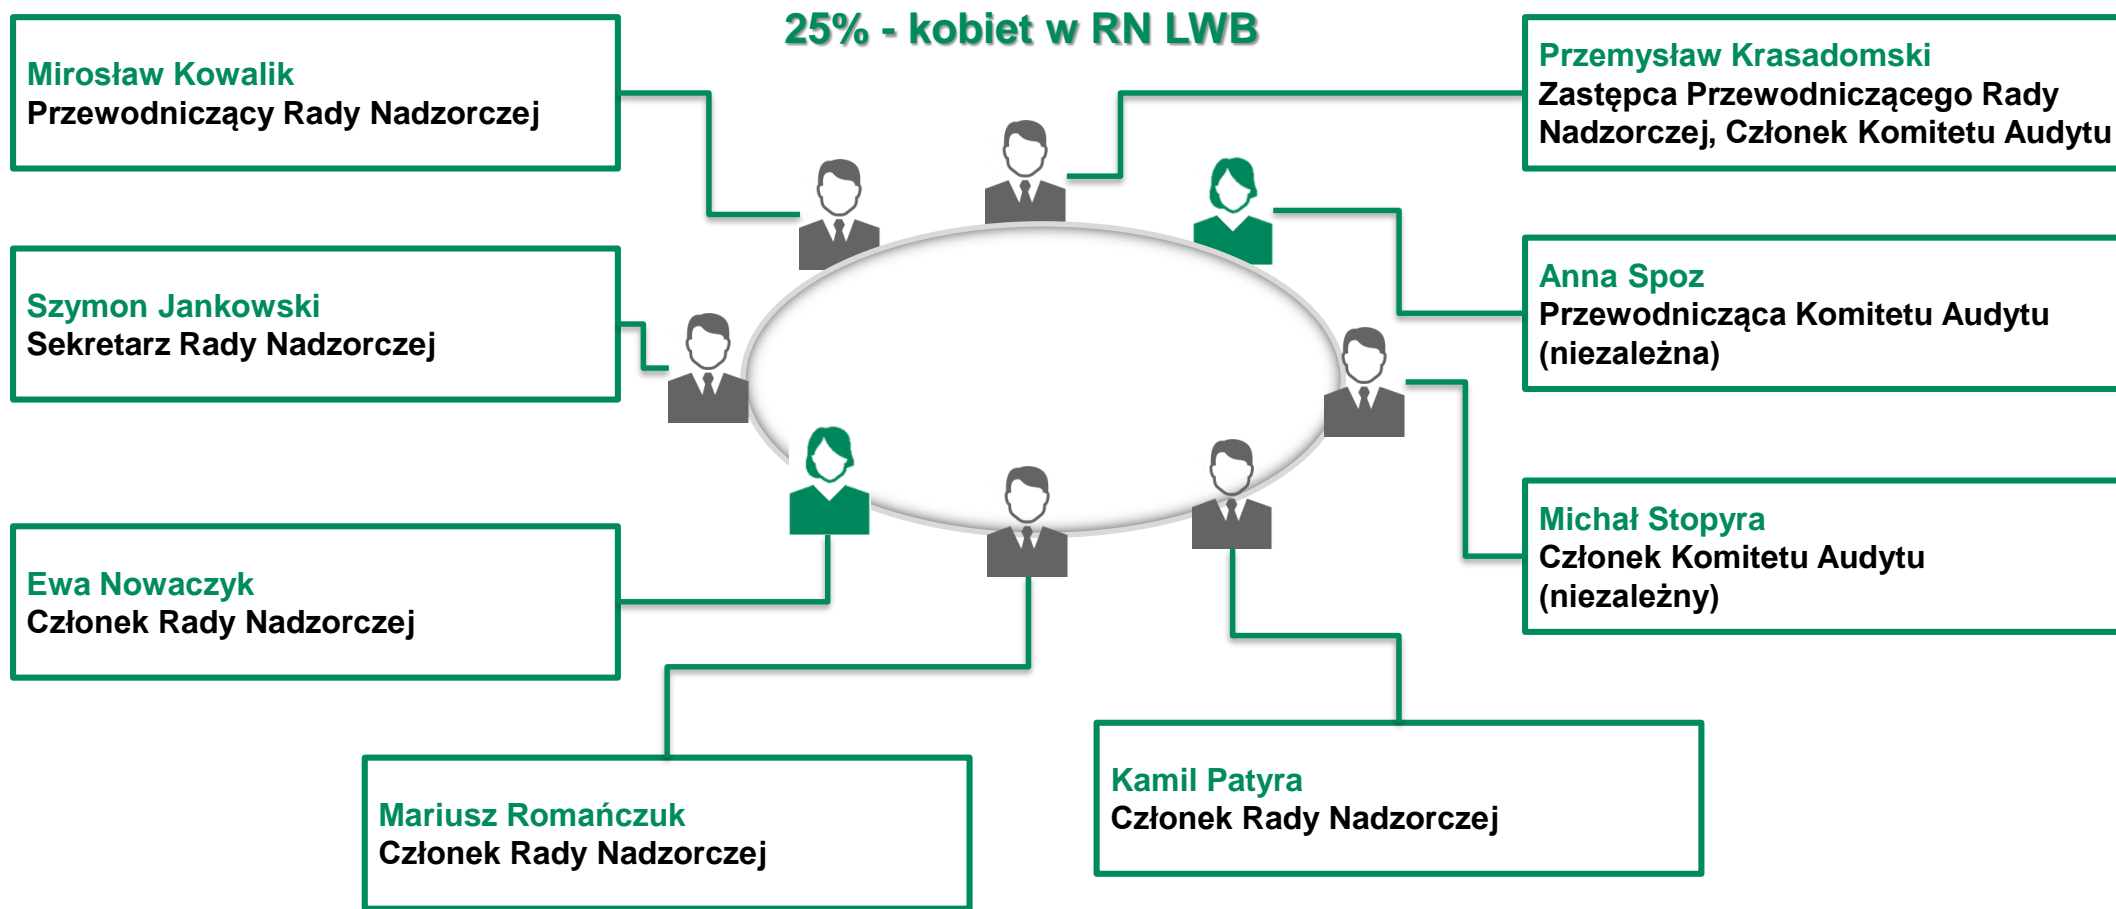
25% - kobiet w RN LWB

Mirosław Kowalik
Przewodniczący Rady Nadzorczej

Szymon Jankowski
Sekretarz Rady Nadzorczej

Ewa Nowaczyk
Członek Rady Nadzorczej

Mariusz Romańczuk
Członek Rady Nadzorczej

Przemysław Krasadomski
Zastępca Przewodniczącego Rady Nadzorczej, Członek Komitetu Audytu

Anna Spoz
Przewodnicząca Komitetu Audytu (niezależna)

Michał Stopyra
Członek Komitetu Audytu (niezależny)

Kamil Patyra
Członek Rady Nadzorczej